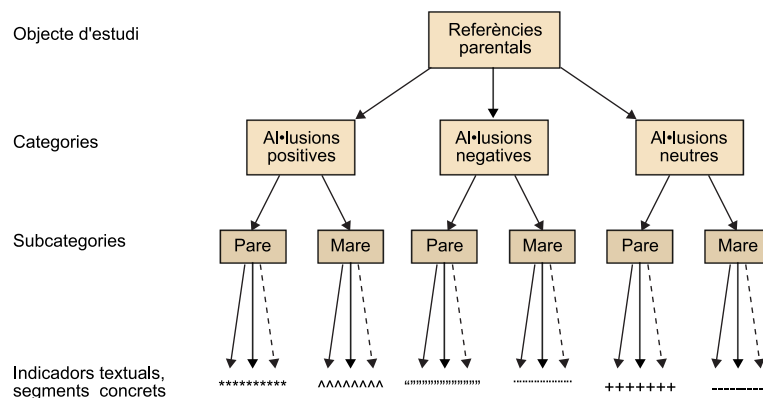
Objecte d'estudi

Referències parentals

Categories

Al•lusions positives

Al•lusions negatives

Al•lusions neutres

Subcategories

Pare

Mare

Pare

Mare

Pare

Mare

Indicadors textuals, segments concrets

**********

^^^^^^^^

“”””””””””””

………………

+++++++

---------